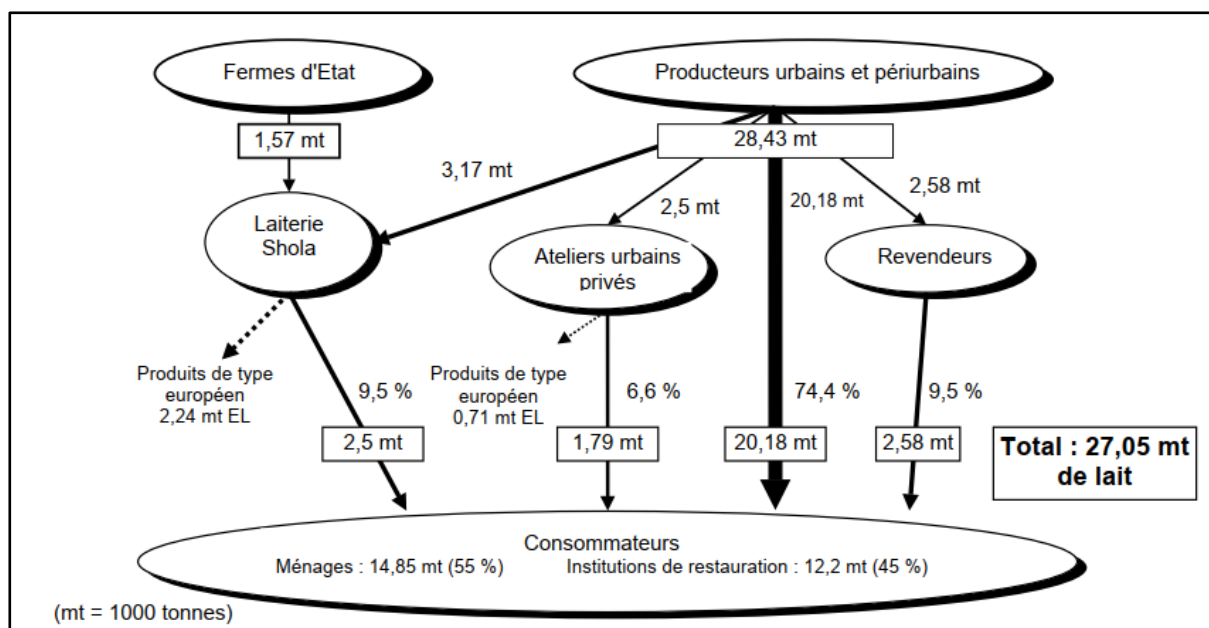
Fermes d'Etat

Producteurs urbains et périurbains

1,57 mt

28,43 mt

3,17 mt

2,5 mt

20,18 mt

2,58 mt

Laiterie Shola

Ateliers urbains privés

Revendeurs

Produits de type européen 2,24 mt EL

9,5 %

Produits de type européen 0,71 mt EL

6,6 %

74,4 %

9,5 %

2,5 mt

1,79 mt

20,18 mt

2,58 mt

Total : 27,05 mt de lait

Consommateurs
Ménages : 14,85 mt (55 %) Institutions de restauration : 12,2 mt (45 %)

(mt = 1000 tonnes)